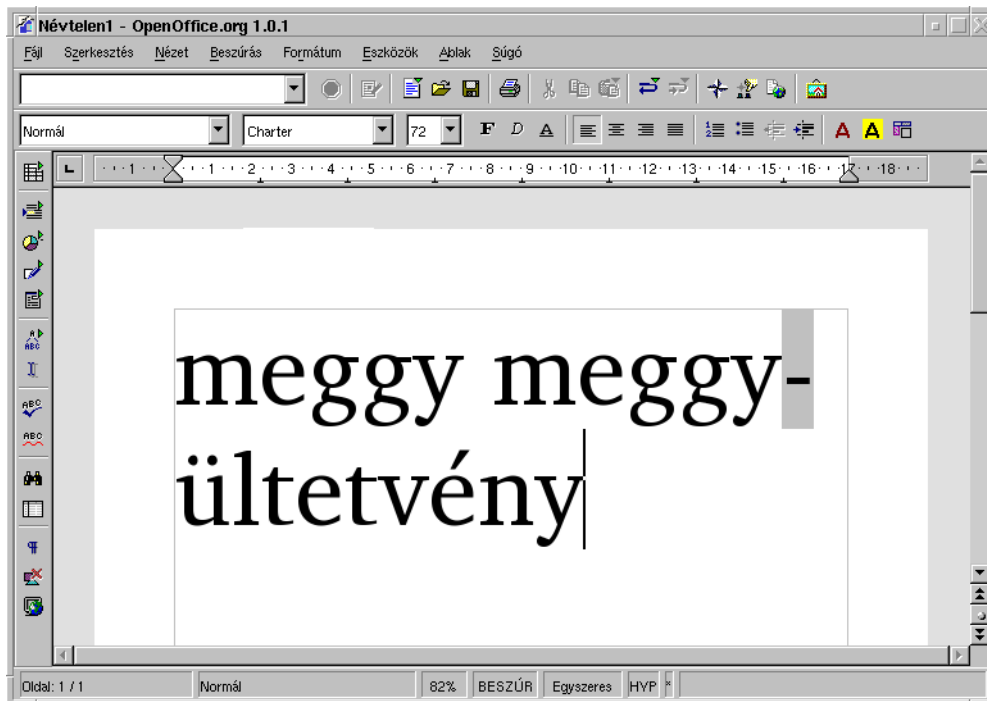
Névtelen1 - OpenOffice.org 1.0.1

Fájl Szerkesztés Nézet Beszúrás Formátum Eszközök Ablak Súgó

Normál Charter 72 F D A

1 2 3 4 5 6 7 8 9 10 11 12 13 14 15 16 17 18

meggy meggy-ültetvény

Oldal: 1 / 1 Normál 82% BESZÚR Egyszeres HYP *